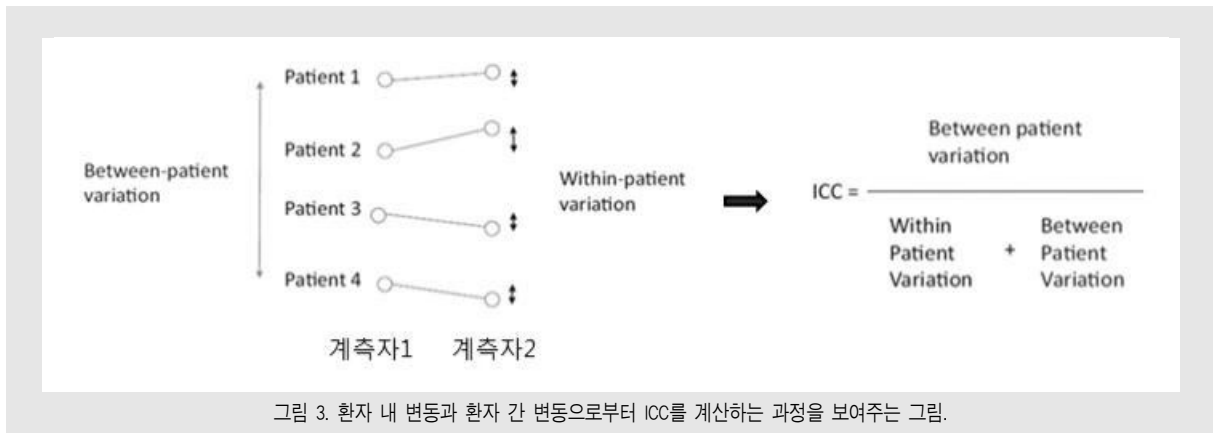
Between-patient variation

Patient 1

Patient 2

Patient 3

Patient 4

Within-patient variation

$\text{ICC} = \frac{\text{Between patient variation}}{\text{Within Patient Variation} + \text{Between Patient Variation}}$

계측자1 계측자2

그림 3. 환자 내 변동과 환자 간 변동으로부터 ICC를 계산하는 과정을 보여주는 그림.